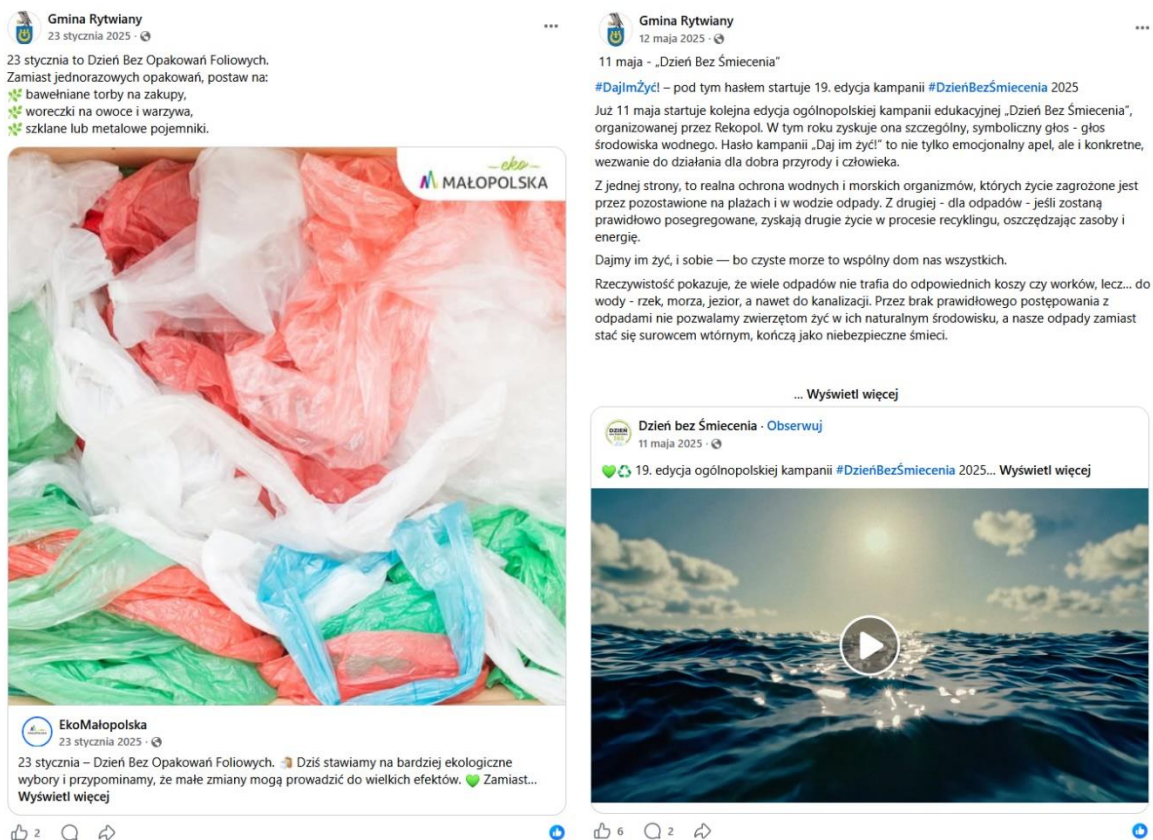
Gmina Rytwiany
23 stycznia 2025 ·

23 stycznia to Dzień Bez Opakowań Foliowych.
Zamiast jednorazowych opakowań, postaw na:
bawełniane torby na zakupy,
woreczki na owoce i warzywa,
szklane lub metalowe pojemniki.

eko
MAŁOPOLSKA

EkoMałopolska
23 stycznia 2025 ·

23 stycznia – Dzień Bez Opakowań Foliowych. Dziś stawiamy na bardziej ekologiczne wybory i przypominamy, że małe zmiany mogą prowadzić do wielkich efektów. Zamiast...
Wyświetl więcej

2

Gmina Rytwiany
12 maja 2025 ·

11 maja - „Dzień Bez Śmiecenia"

#DajImŻyć! – pod tym hasłem startuje 19. edycja kampanii #DzieńBezŚmiecenia 2025

Już 11 maja startuje kolejna edycja ogólnopolskiej kampanii edukacyjnej „Dzień Bez Śmiecenia", organizowanej przez Rekopol. W tym roku zyskuje ona szczególny, symboliczny głos - głos środowiska wodnego. Hasło kampanii „Daj im żyć!" to nie tylko emocjonalny apel, ale i konkretne, wezwanie do działania dla dobra przyrody i człowieka.

Z jednej strony, to realna ochrona wodnych i morskich organizmów, których życie zagrożone jest przez pozostawione na plażach i w wodzie odpady. Z drugiej - dla odpadów - jeśli zostaną prawidłowo posegregowane, zyskają drugie życie w procesie recyklingu, oszczędzając zasoby i energię.

Dajmy im żyć, i sobie — bo czyste morze to wspólny dom nas wszystkich.

Rzeczywistość pokazuje, że wiele odpadów nie trafia do odpowiednich koszy czy worków, lecz... do wody - rzek, morza, jezior, a nawet do kanalizacji. Przez brak prawidłowego postępowania z odpadami nie pozwalamy zwierzętom żyć w ich naturalnym środowisku, a nasze odpady zamiast stać się surowcem wtórnym, kończą jako niebezpieczne śmieci.

... Wyświetl więcej

Dzień bez Śmiecenia · Obserwuj
11 maja 2025 ·

19. edycja ogólnopolskiej kampanii #DzieńBezŚmiecenia 2025... Wyświetl więcej

6 2